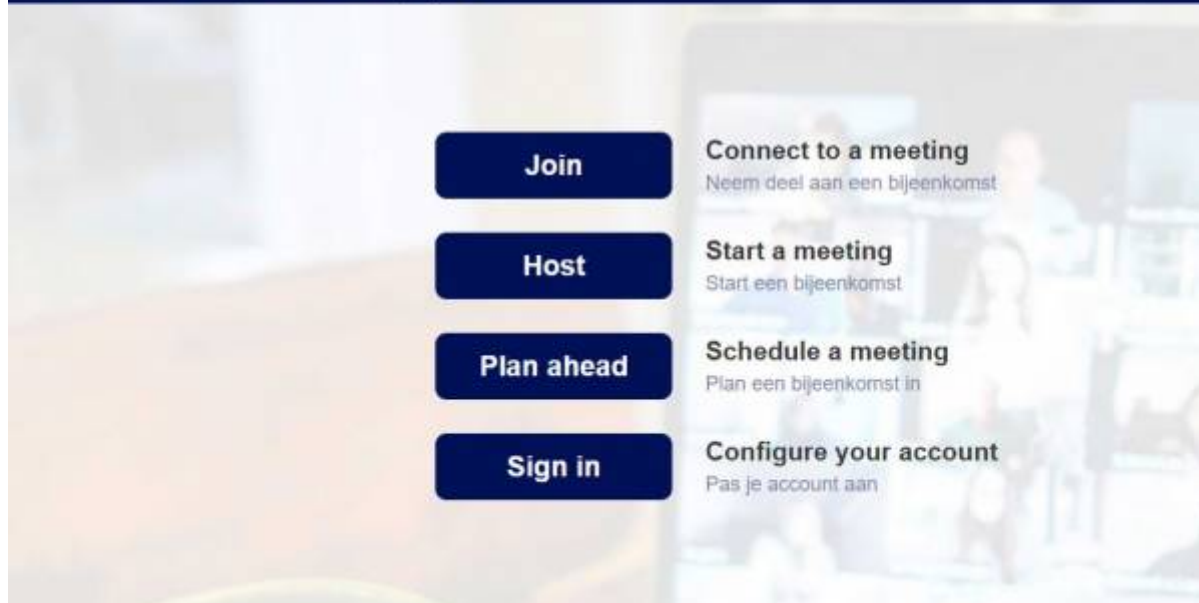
Join
Connect to a meeting
Neem deel aan een bijeenkomst

Host
Start a meeting
Start een bijeenkomst

Plan ahead
Schedule a meeting
Plan een bijeenkomst in

Sign in
Configure your account
Pas je account aan